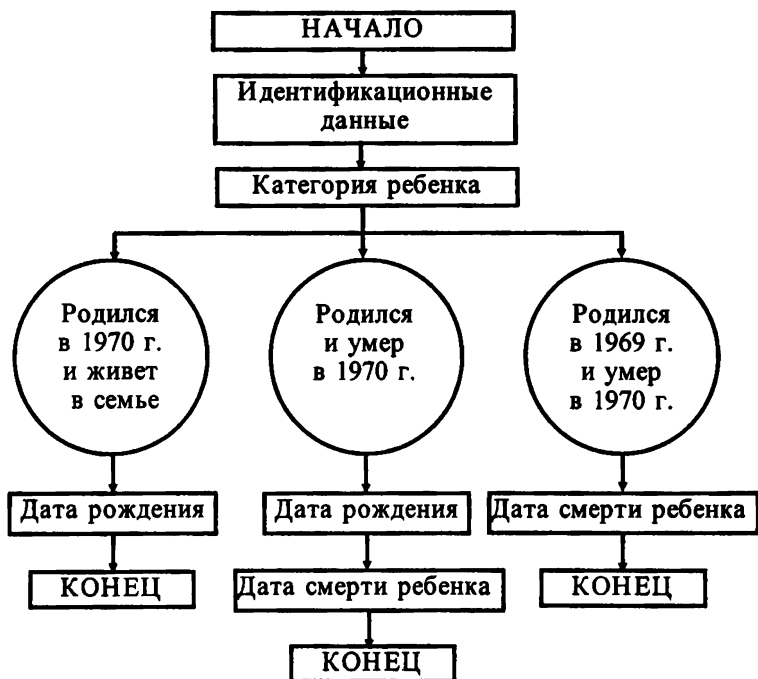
НАЧАЛО

Идентификационные данные

Категория ребенка

Родился в 1970 г. и живет в семье

Родился и умер в 1970 г.

Родился в 1969 г. и умер в 1970 г.

Дата рождения

Дата рождения

Дата смерти ребенка

КОНЕЦ

Дата смерти ребенка

КОНЕЦ

КОНЕЦ